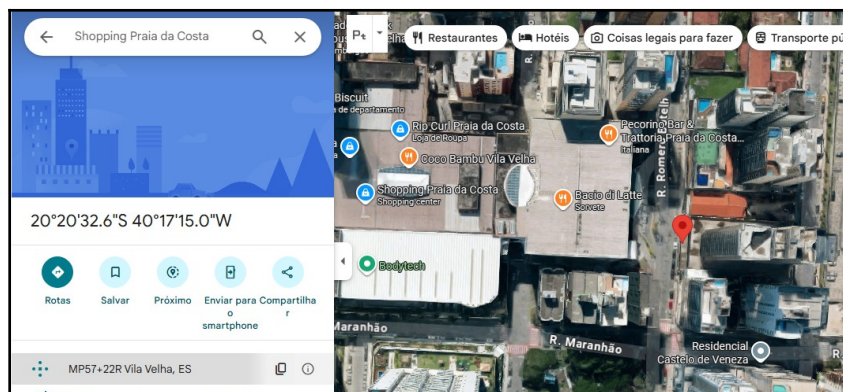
Shopping Praia da Costa

20°20'32.6"S 40°17'15.0"W

Rotas
Salvar
Próximo
Enviar para o smartphone
Compartilhar

MP57+22R Vila Velha, ES

Pt

Restaurantes
Hotéis
Coisas legais para fazer
Transporte pú

Biscuit
Loja de departamento
Rip Curl Praia da Costa
Loja de Roupa
Coco Bambu Vila Velha
Shopping Praia da Costa
Shopping center
Pecorino Bar & Trattoria Praia da Costa
Italiana
Bacio di Latte
Sorvete
R. Romero Belin
Bodytech
Maranhão
R. Maranhão
Residencial Castelo de Veneza